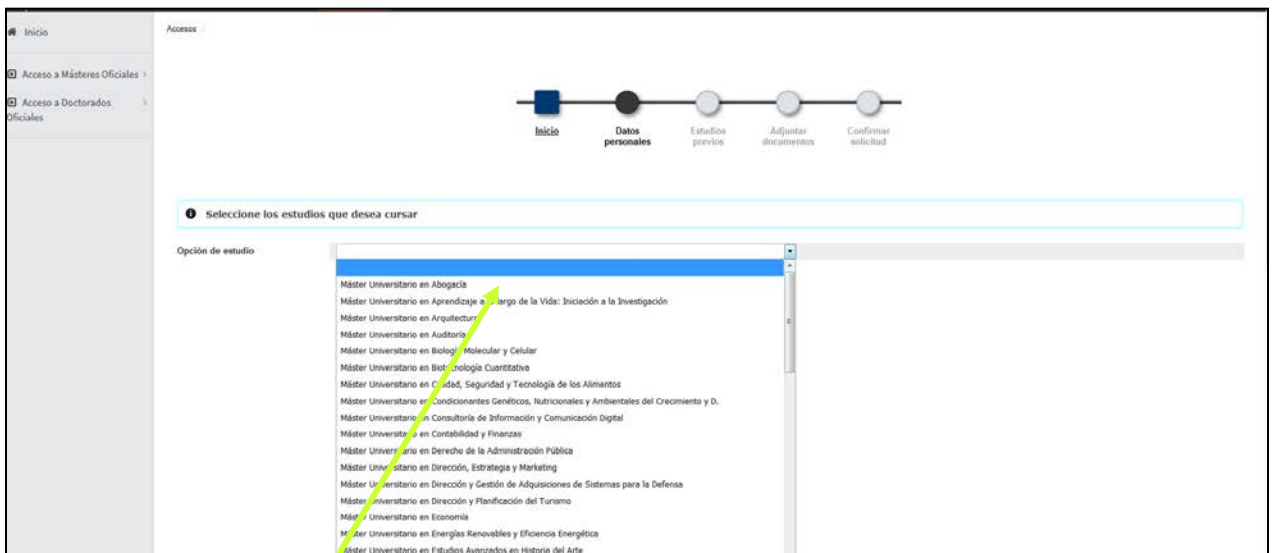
Inicio

Acceso a Másteres Oficiales

Acceso a Doctorados Oficiales

Accesos

Inicio

Datos personales

Estudios previos

Adjuntar documentos

Confirmar solicitud

Seleccione los estudios que desea cursar

Opción de estudio

Máster Universitario en Abogacía
Máster Universitario en Aprendizaje a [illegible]argo de la Vida: Iniciación a la Investigación
Máster Universitario en Arquitectura
Máster Universitario en Auditoría
Máster Universitario en Biología Molecular y Celular
Máster Universitario en Biotecnología Cuantitativa
Máster Universitario en Calidad, Seguridad y Tecnología de los Alimentos
Máster Universitario en Condicionantes Genéticos, Nutricionales y Ambientales del Crecimiento y D.
Máster Universitario en Consultoría de Información y Comunicación Digital
Máster Universitario en Contabilidad y Finanzas
Máster Universitario en Derecho de la Administración Pública
Máster Universitario en Dirección, Estrategia y Marketing
Máster Universitario en Dirección y Gestión de Adquisiciones de Sistemas para la Defensa
Máster Universitario en Dirección y Planificación del Turismo
Máster Universitario en Economía
Máster Universitario en Energías Renovables y Eficiencia Energética
Máster Universitario en Estudios Avanzados en Historia del Arte